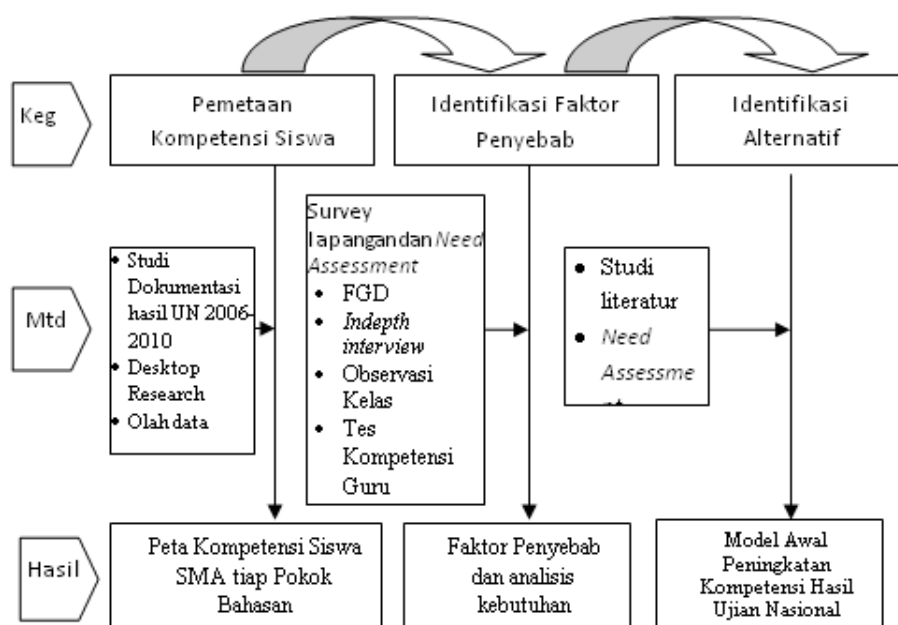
Keg

Pemetaan Kompetensi Siswa

Identifikasi Faktor Penyebab

Identifikasi Alternatif

Mtd

• Studi Dokumentasi hasil UN 2006-2010
• Desktop Research
• Olah data

Survey lapangandan *Need Assessment*
• FGD
• *Indepth interview*
• Observasi Kelas
• Tes Kompetensi Guru

• Studi literatur
• *Need Assessme* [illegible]

Hasil

Peta Kompetensi Siswa SMA tiap Pokok Bahasan

Faktor Penyebab dan analisis kebutuhan

Model Awal Peningkatan Kompetensi Hasil Ujian Nasional